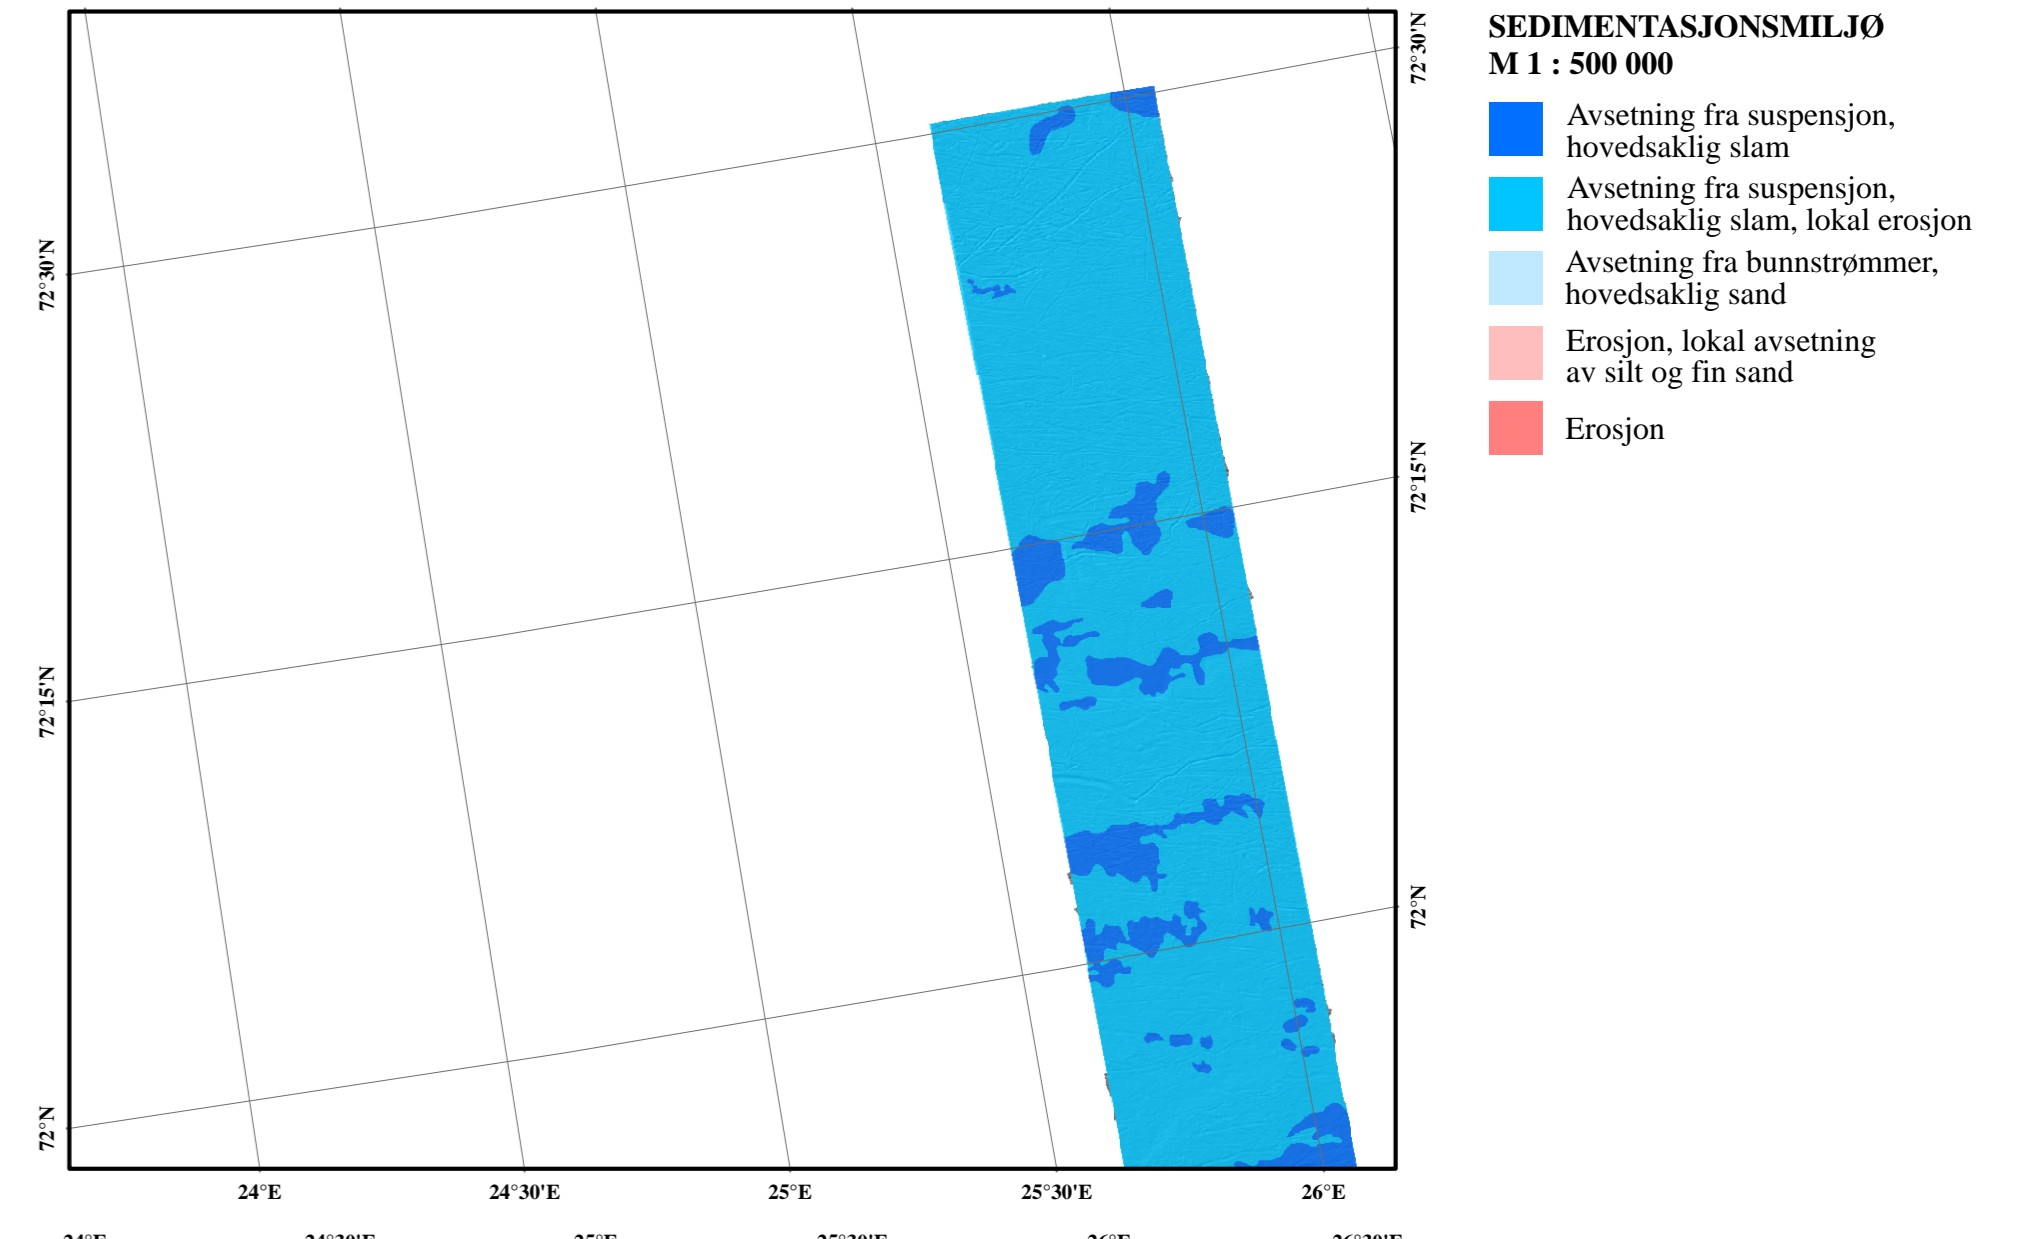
72°30'N

72°15'N

72°N

72°30'N

72°15'N

72°N

24°E 24°30'E 25°E 25°30'E 26°E

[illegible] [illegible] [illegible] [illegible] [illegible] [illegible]

SEDIMENTASJONSMILJØ
M 1 : 500 000

Avsetning fra suspensjon, hovedsaklig slam

Avsetning fra suspensjon, hovedsaklig slam, lokal erosjon

Avsetning fra bunnstrømmer, hovedsaklig sand

Erosjon, lokal avsetning av silt og fin sand

Erosjon